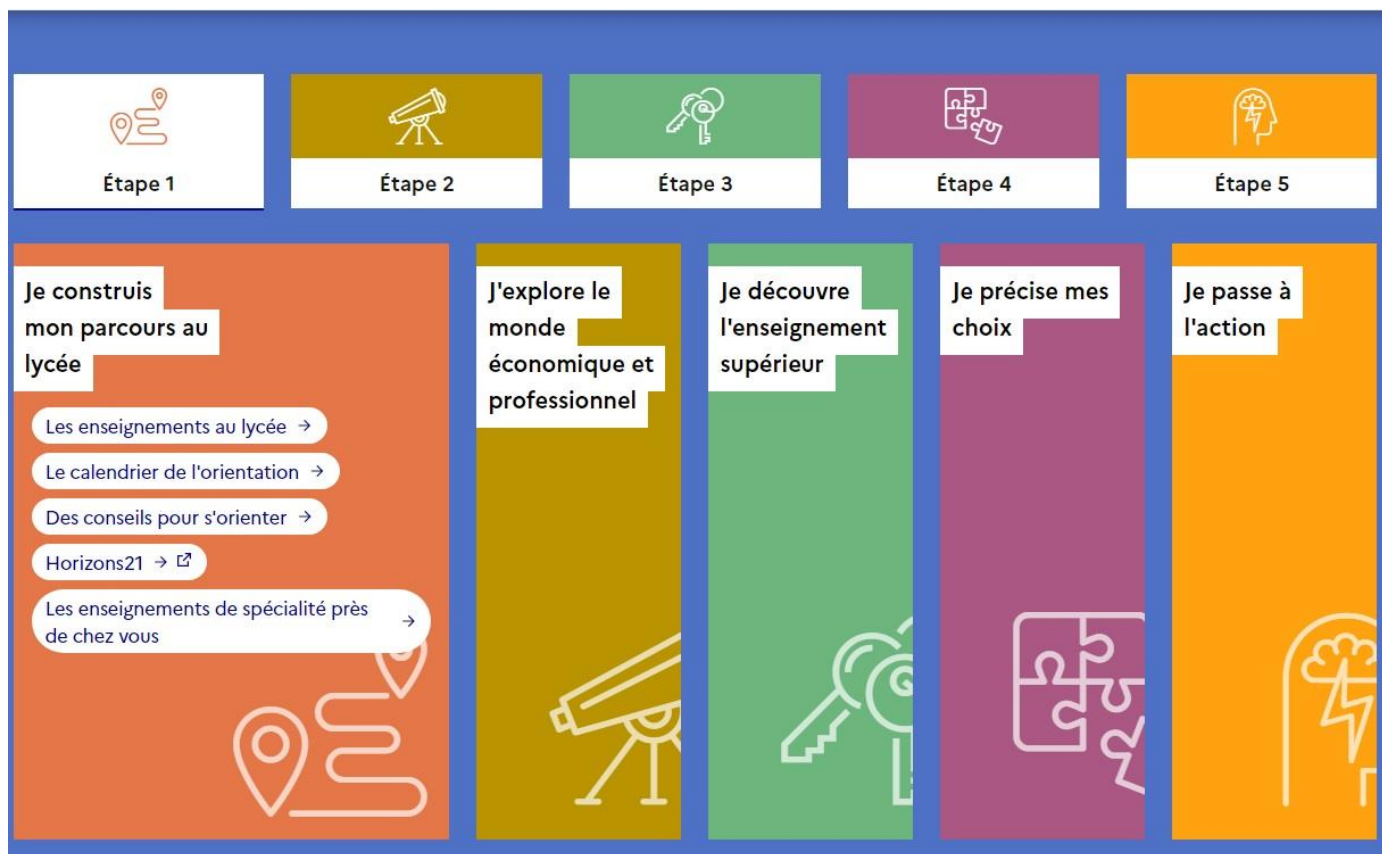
Étape 1

Étape 2

Étape 3

Étape 4

Étape 5

Je construis mon parcours au lycée

Les enseignements au lycée →

Le calendrier de l'orientation →

Des conseils pour s'orienter →

Horizons21 →

Les enseignements de spécialité près de chez vous →

J'explore le monde économique et professionnel

Je découvre l'enseignement supérieur

Je précise mes choix

Je passe à l'action